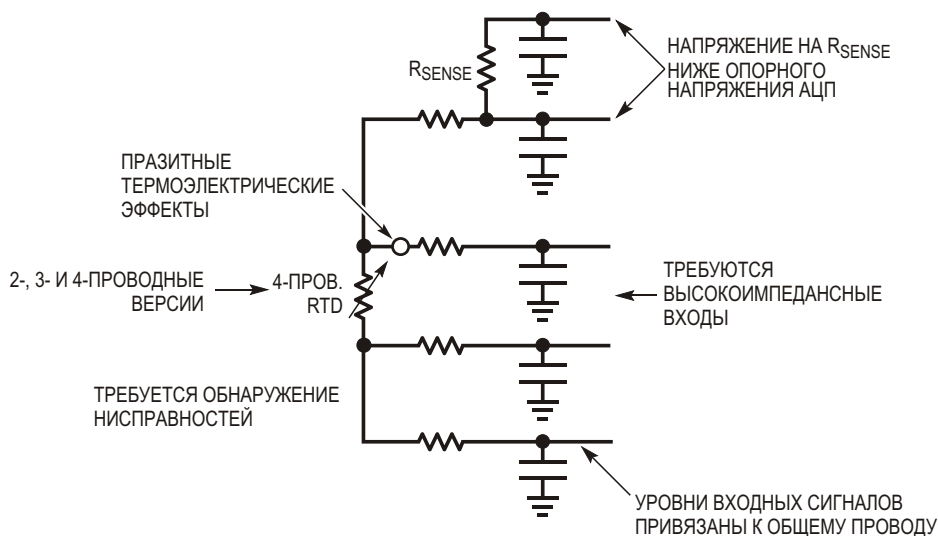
$R_{SENSE}$

НАПРЯЖЕНИЕ НА $R_{SENSE}$ НИЖЕ ОПОРНОГО НАПРЯЖЕНИЯ АЦП

ПРАЗИТНЫЕ ТЕРМОЭЛЕКТРИЧЕСКИЕ ЭФФЕКТЫ

2-, 3- И 4-ПРОВОДНЫЕ ВЕРСИИ

4-ПРОВ. RTD

ТРЕБУЮТСЯ ВЫСОКОИМПЕДАНСНЫЕ ВХОДЫ

ТРЕБУЕТСЯ ОБНАРУЖЕНИЕ НИСПРАВНОСТЕЙ

УРОВНИ ВХОДНЫХ СИГНАЛОВ ПРИВЯЗАНЫ К ОБЩЕМУ ПРОВОДУ